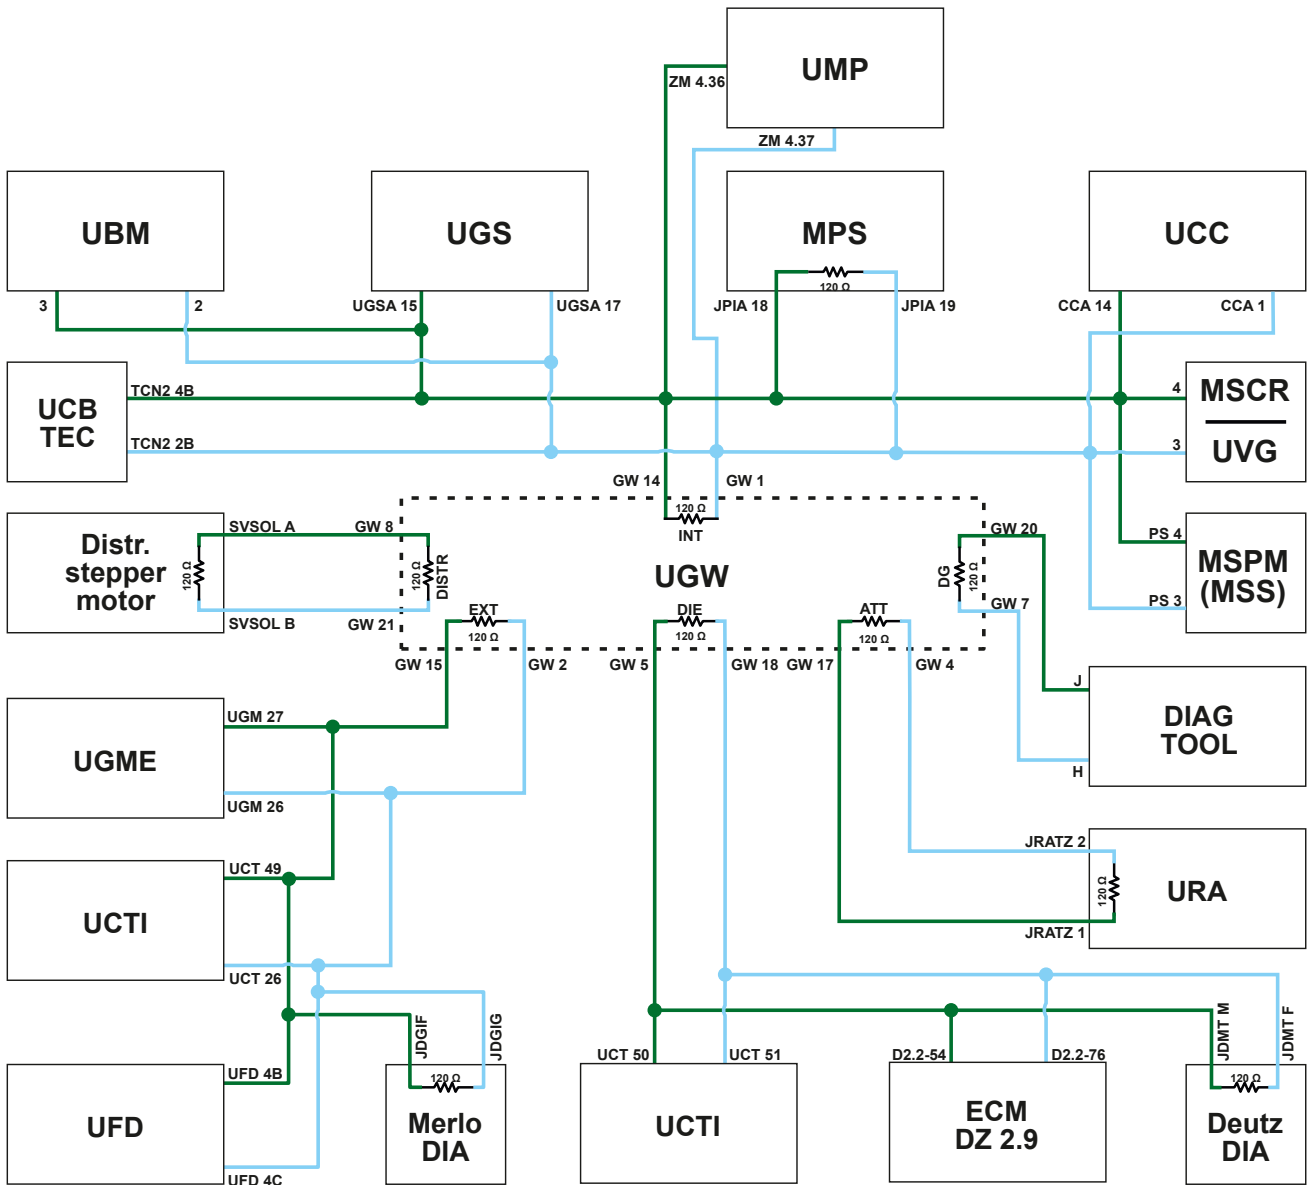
UMP
ZM 4.36
ZM 4.37

UBM
3
2

UGS
UGSA 15
UGSA 17

MPS
120 Ω
JPIA 18
JPIA 19

UCC
CCA 14
CCA 1

UCB TEC
TCN2 4B
TCN2 2B

4
MSCR
UVG
3

GW 14
GW 1
120 Ω
INT

Distr. stepper motor
120 Ω
SVSOL A
GW 8
SVSOL B
GW 21
120 Ω
DISTR

UGW

GW 20
DG
120 Ω
GW 7

PS 4
MSPM (MSS)
PS 3

EXT
120 Ω
DIE
120 Ω
ATT
120 Ω

GW 15
GW 2
GW 5
GW 18
GW 17
GW 4

J
DIAG TOOL
H

UGME
UGM 27
UGM 26

JRATZ 2
120 Ω
URA
JRATZ 1

UCTI
UCT 49
UCT 26

JDGIF
JDGIG
120 Ω
Merlo DIA

UFD
UFD 4B
UFD 4C

UCT 50
UCT 51
UCTI

D2.2-54
D2.2-76
ECM DZ 2.9

JDMT M
JDMT F
120 Ω
Deutz DIA